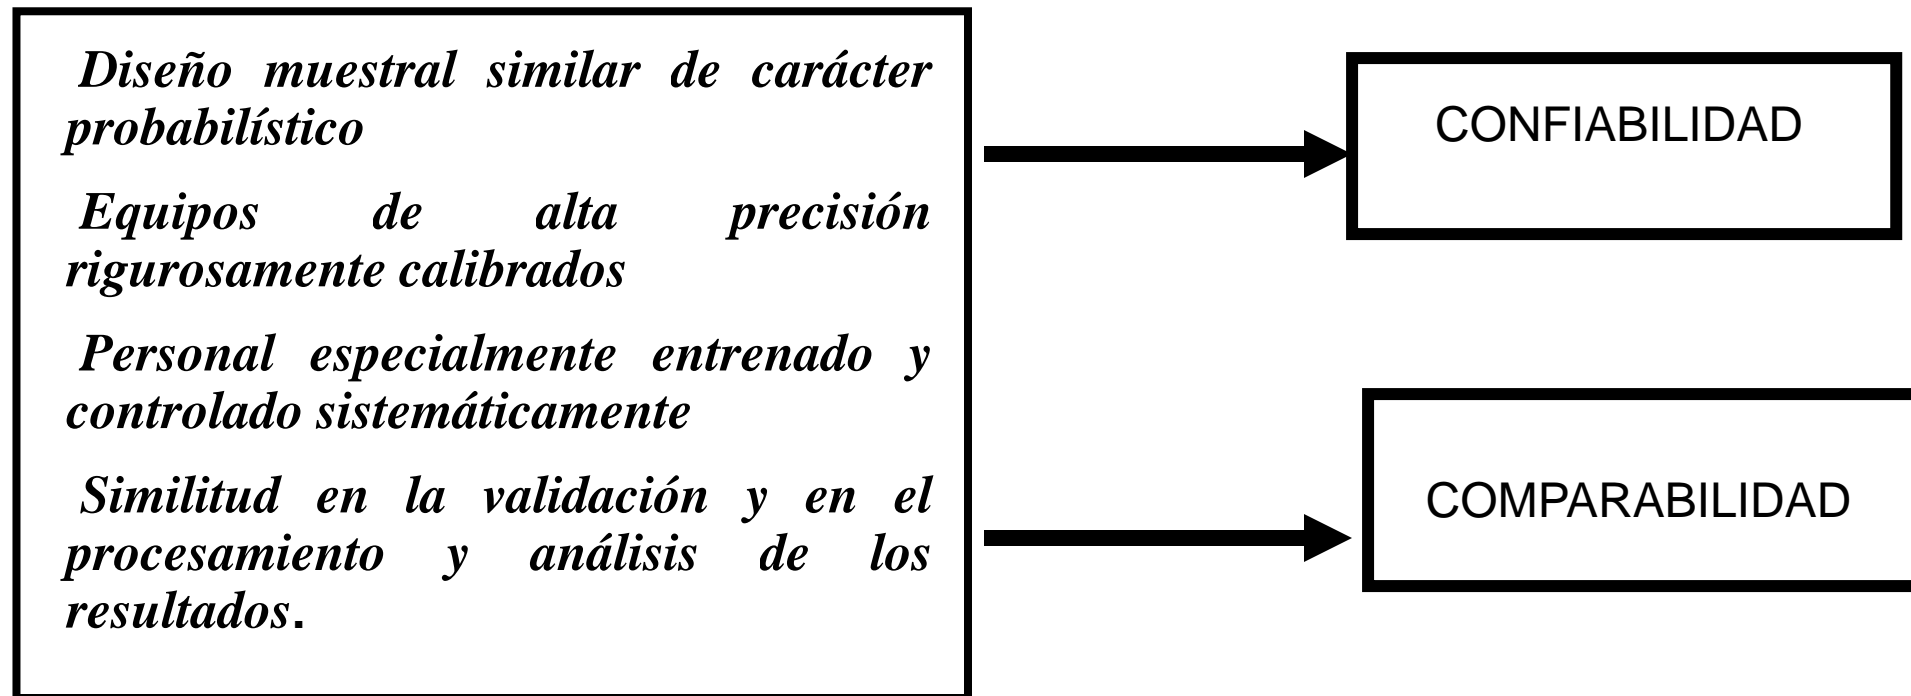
Diseño muestral similar de carácter probabilístico

Equipos de alta precisión rigurosamente calibrados

Personal especialmente entrenado y controlado sistemáticamente

Similitud en la validación y en el procesamiento y análisis de los resultados.

CONFIABILIDAD

COMPARABILIDAD